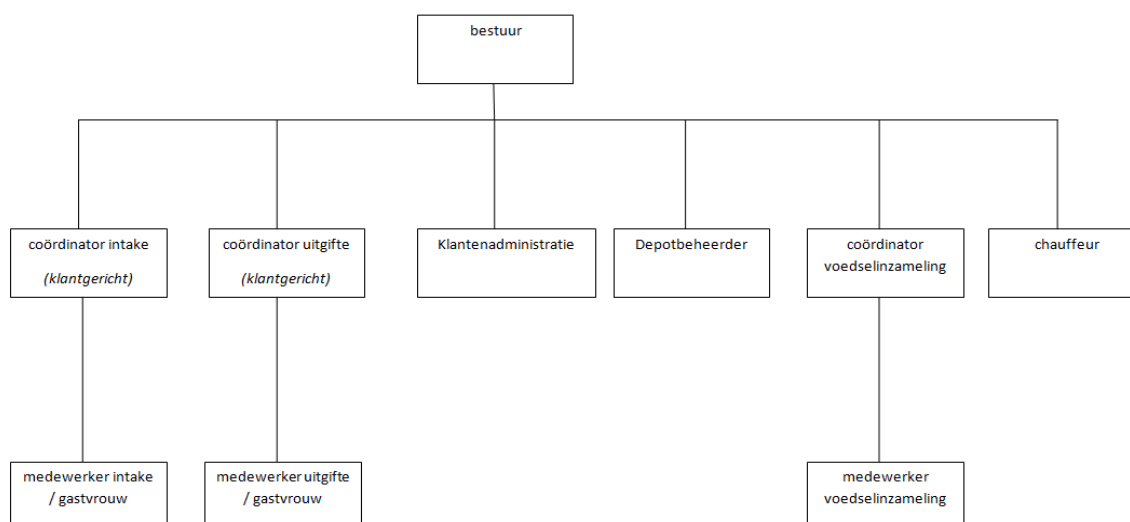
bestuur

coördinator intake
(klantgericht)

coördinator uitgifte
(klantgericht)

Klantenadministratie

Depotbeheerder

coördinator voedselinzameling

chauffeur

medewerker intake / gastvrouw

medewerker uitgifte / gastvrouw

medewerker voedselinzameling